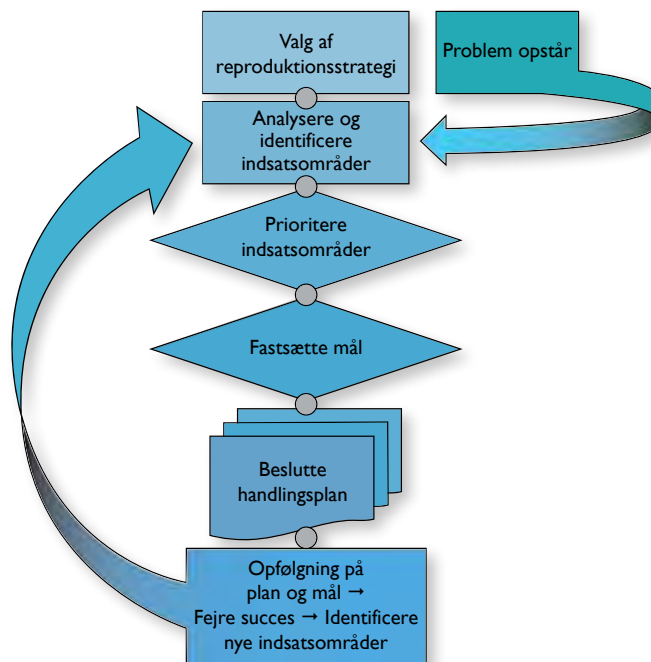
Valg af reproduktionsstrategi

Problem opstår

Analysere og identificere indsatsområder

Prioritere indsatsområder

Fastsætte mål

Beslutte handlingsplan

Opfølgning på plan og mål → Fejre succes → Identificere nye indsatsområder